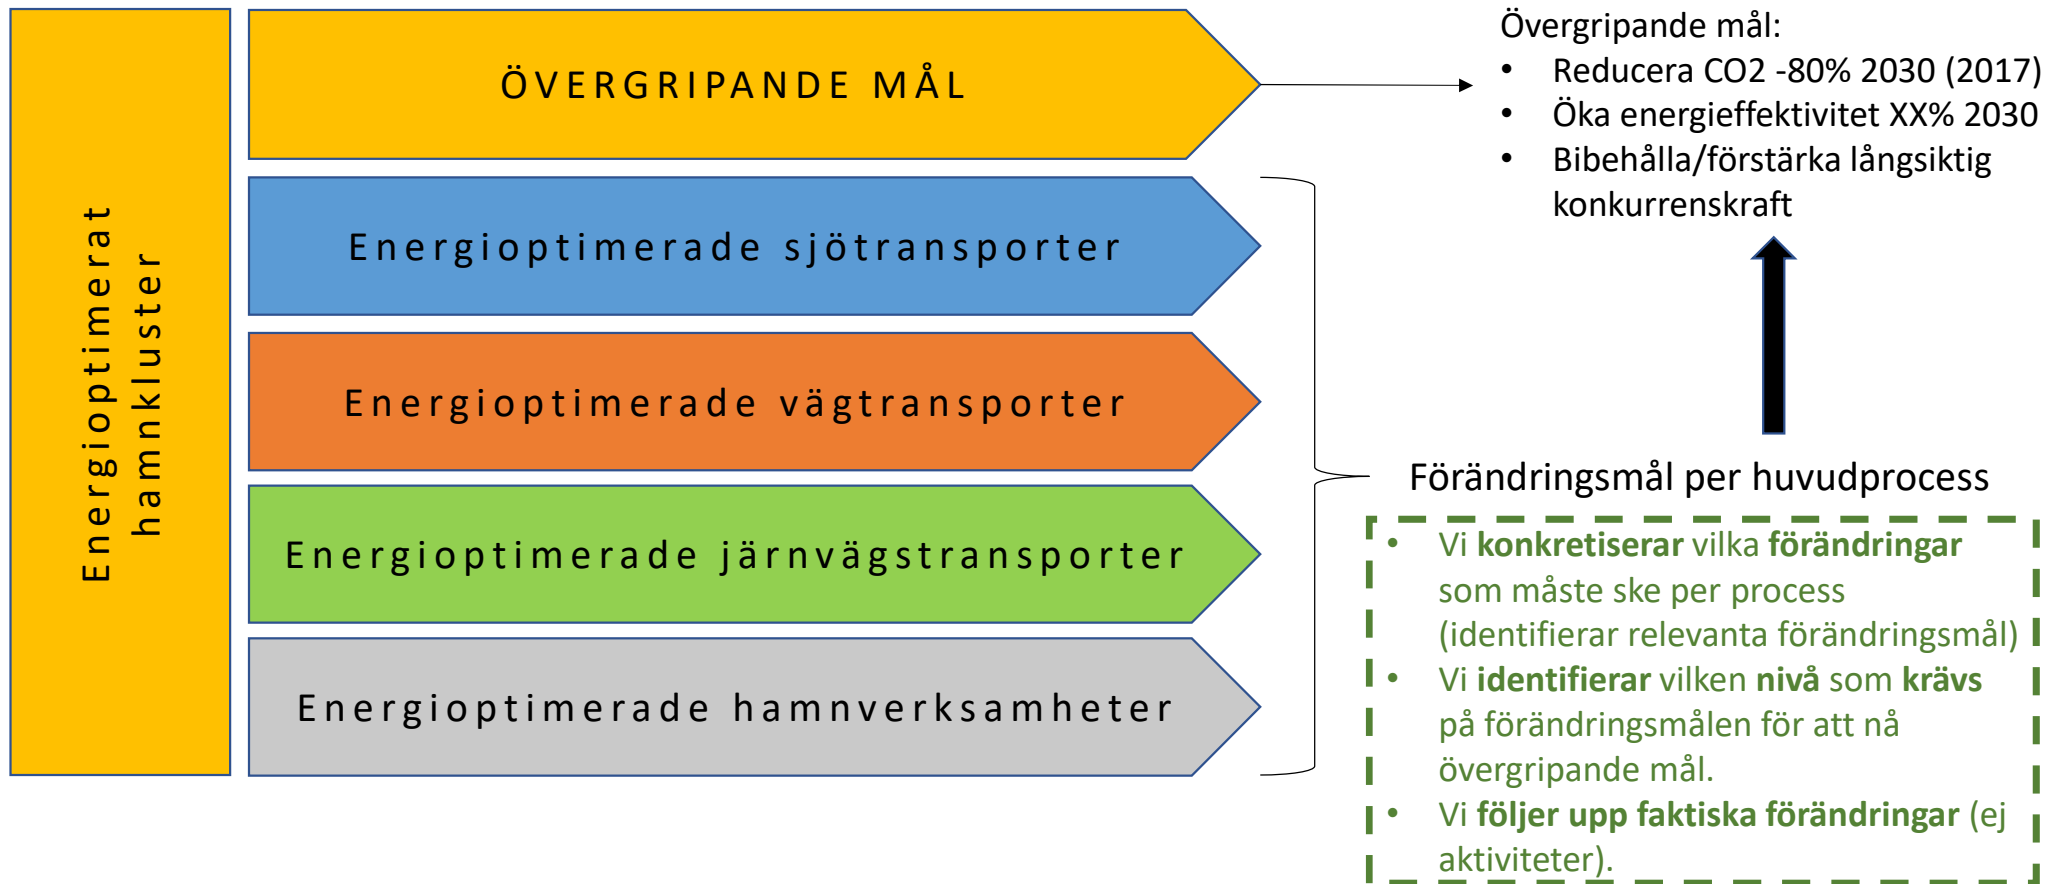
Energioptimerat hamnkluster

ÖVERGRIPANDE MÅL

Energioptimerade sjötransporter

Energioptimerade vägtransporter

Energioptimerade järnvägstransporter

Energioptimerade hamnverksamheter

Övergripande mål:
• Reducera CO2 -80% 2030 (2017)
• Öka energieffektivitet XX% 2030
• Bibehålla/förstärka långsiktig konkurrenskraft

Förändringsmål per huvudprocess

• Vi **konkretiserar** vilka **förändringar** som måste ske per process (identifierar relevanta förändringsmål)
• Vi **identifierar** vilken **nivå** som **krävs** på förändringsmålen för att nå övergripande mål.
• Vi **följer upp faktiska förändringar** (ej aktiviteter).